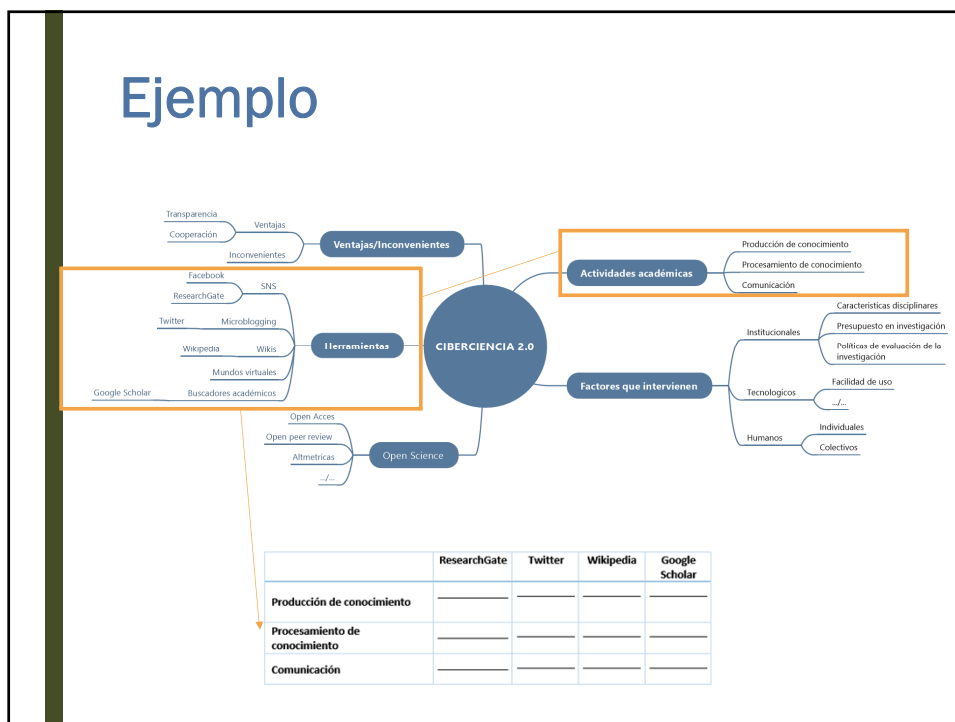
Ejemplo

Transparencia
Ventajas
Cooperación
Inconvenientes
Ventajas/Inconvenientes

Facebook
SNS
ResearchGate
Twitter
Microblogging
Wikipedia
Wikis
Mundos virtuales
Google Scholar
Buscadores académicos
Herramientas

CIBERCIENCIA 2.0

Actividades académicas
Producción de conocimiento
Procesamiento de conocimiento
Comunicación

Factores que intervienen
Institucionales
Características disciplinares
Presupuesto en investigación
Políticas de evaluación de la investigación
Tecnologicos
Facilidad de uso
.../...
Humanos
Individuales
Colectivos

Open Science
Open Acces
Open peer review
Altmetricas
.../...

| | ResearchGate | Twitter | Wikipedia | Google Scholar |
|---|---|---|---|---|
| Producción de conocimiento | | | | |
| Procesamiento de conocimiento | | | | |
| Comunicación | | | | |